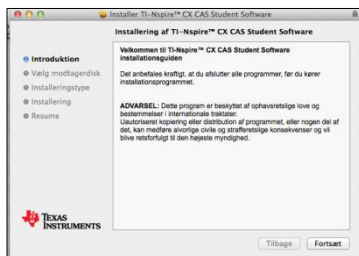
Installer TI-Nspire™ CX CAS Student Software

Installering af TI-Nspire™ CX CAS Student Software

Introduktion
Vælg modtagerdisk
Installeringstype
Installering
Resume

Velkommen til TI-Nspire™ CX CAS Student Software installationsguiden

Det anbefales kraftigt, at du afslutter alle programmer, før du kører installationsprogrammet.

ADVARSEL: Dette program er beskyttet af ophavsretslige love og bestemmelser i internationale traktater.
Uautoriseret kopiering eller distribution af programmet, eller nogen del af det, kan medføre alvorlige civile og strafferetslige konsekvenser og vil blive retsforfulgt til den højeste myndighed.

Texas Instruments

Tilbage
Fortsæt